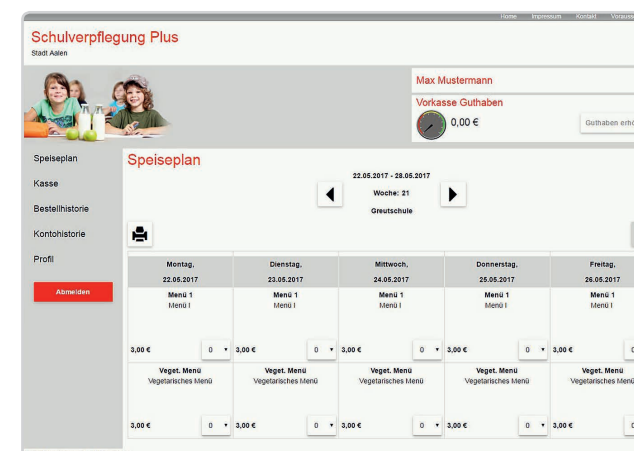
Home Impressum Kontakt Vorkass

Schulverpflegung Plus
Stadt Aalen

Max Mustermann
Vorkasse Guthaben
0,00 €
Guthaben erhö

Speiseplan
Kasse
Bestellhistorie
Kontohistorie
Profil
Abmelden

Speiseplan

22.05.2017 - 28.05.2017
Woche: 21
Greutschule

| Montag, 22.05.2017 | Dienstag, 23.05.2017 | Mittwoch, 24.05.2017 | Donnerstag, 25.05.2017 | Freitag, 26.05.2017 |
|---|---|---|---|---|
| Menü 1 Menü I | Menü 1 Menü I | Menü 1 Menü I | Menü 1 Menü I | Menü 1 Menü I |
| 3,00 € 0 | 3,00 € 0 | 3,00 € 0 | 3,00 € 0 | 3,00 € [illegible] |
| Veget. Menü Vegetarisches Menü | Veget. Menü Vegetarisches Menü | Veget. Menü Vegetarisches Menü | Veget. Menü Vegetarisches Menü | Veget. Menü Vegetarisches Menü |
| 3,00 € 0 | 3,00 € 0 | 3,00 € 0 | 3,00 € 0 | 3,00 € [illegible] |